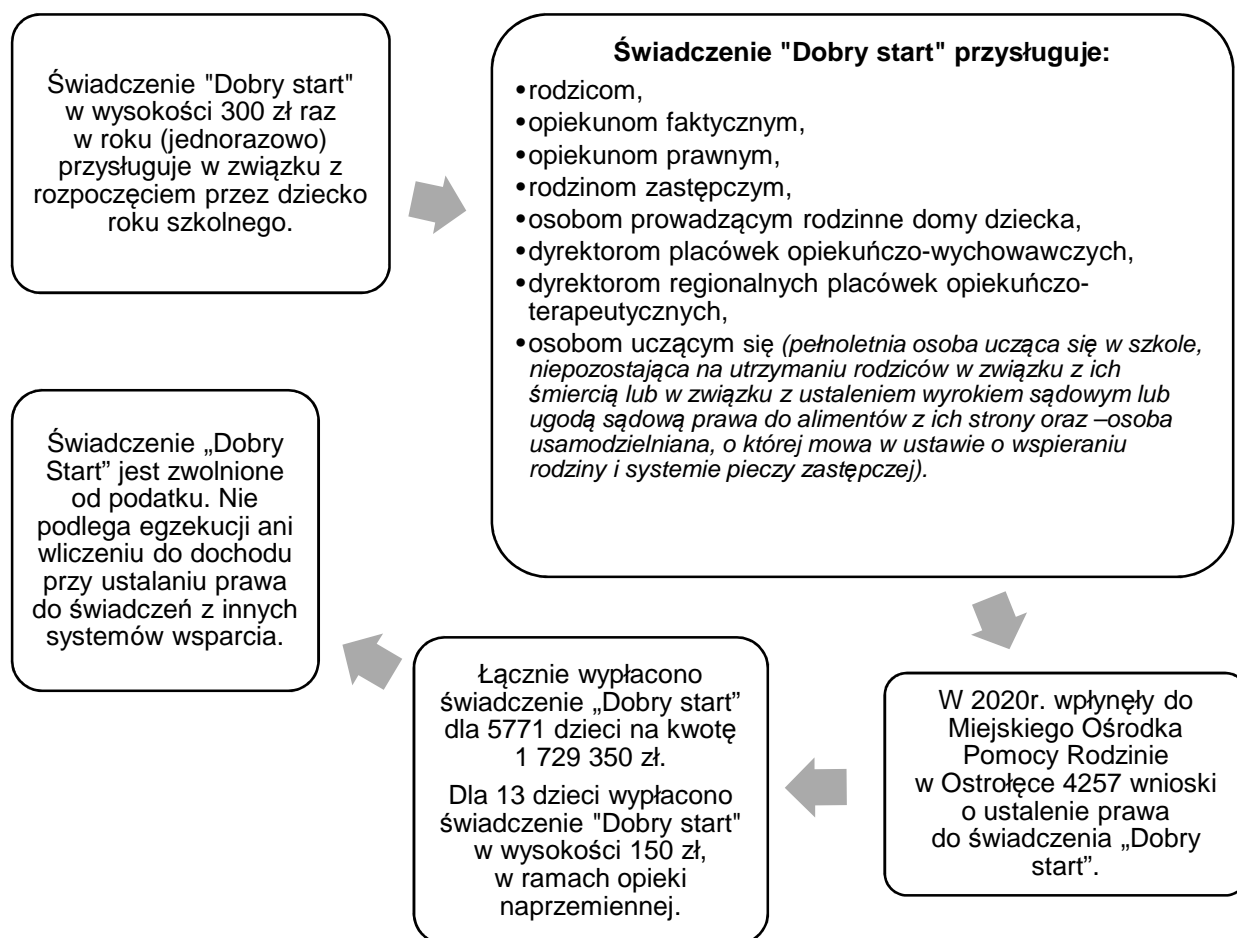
Świadczenie "Dobry start" w wysokości 300 zł raz w roku (jednorazowo) przysługuje w związku z rozpoczęciem przez dziecko roku szkolnego.

**Świadczenie "Dobry start" przysługuje:**
•rodzicom,
•opiekunom faktycznym,
•opiekunom prawnym,
•rodzinom zastępczym,
•osobom prowadzącym rodzinne domy dziecka,
•dyrektorom placówek opiekuńczo-wychowawczych,
•dyrektorom regionalnych placówek opiekuńczo-terapeutycznych,
•osobom uczącym się *(pełnoletnia osoba ucząca się w szkole, niepozostająca na utrzymaniu rodziców w związku z ich śmiercią lub w związku z ustaleniem wyrokiem sądowym lub ugodą sądową prawa do alimentów z ich strony oraz –osoba usamodzielniana, o której mowa w ustawie o wspieraniu rodziny i systemie pieczy zastępczej).*

W 2020r. wpłynęły do Miejskiego Ośrodka Pomocy Rodzinie w Ostrołęce 4257 wnioski o ustalenie prawa do świadczenia „Dobry start".

Łącznie wypłacono świadczenie „Dobry start" dla 5771 dzieci na kwotę 1 729 350 zł.

Dla 13 dzieci wypłacono świadczenie "Dobry start" w wysokości 150 zł, w ramach opieki naprzemiennej.

Świadczenie „Dobry Start" jest zwolnione od podatku. Nie podlega egzekucji ani wliczeniu do dochodu przy ustalaniu prawa do świadczeń z innych systemów wsparcia.